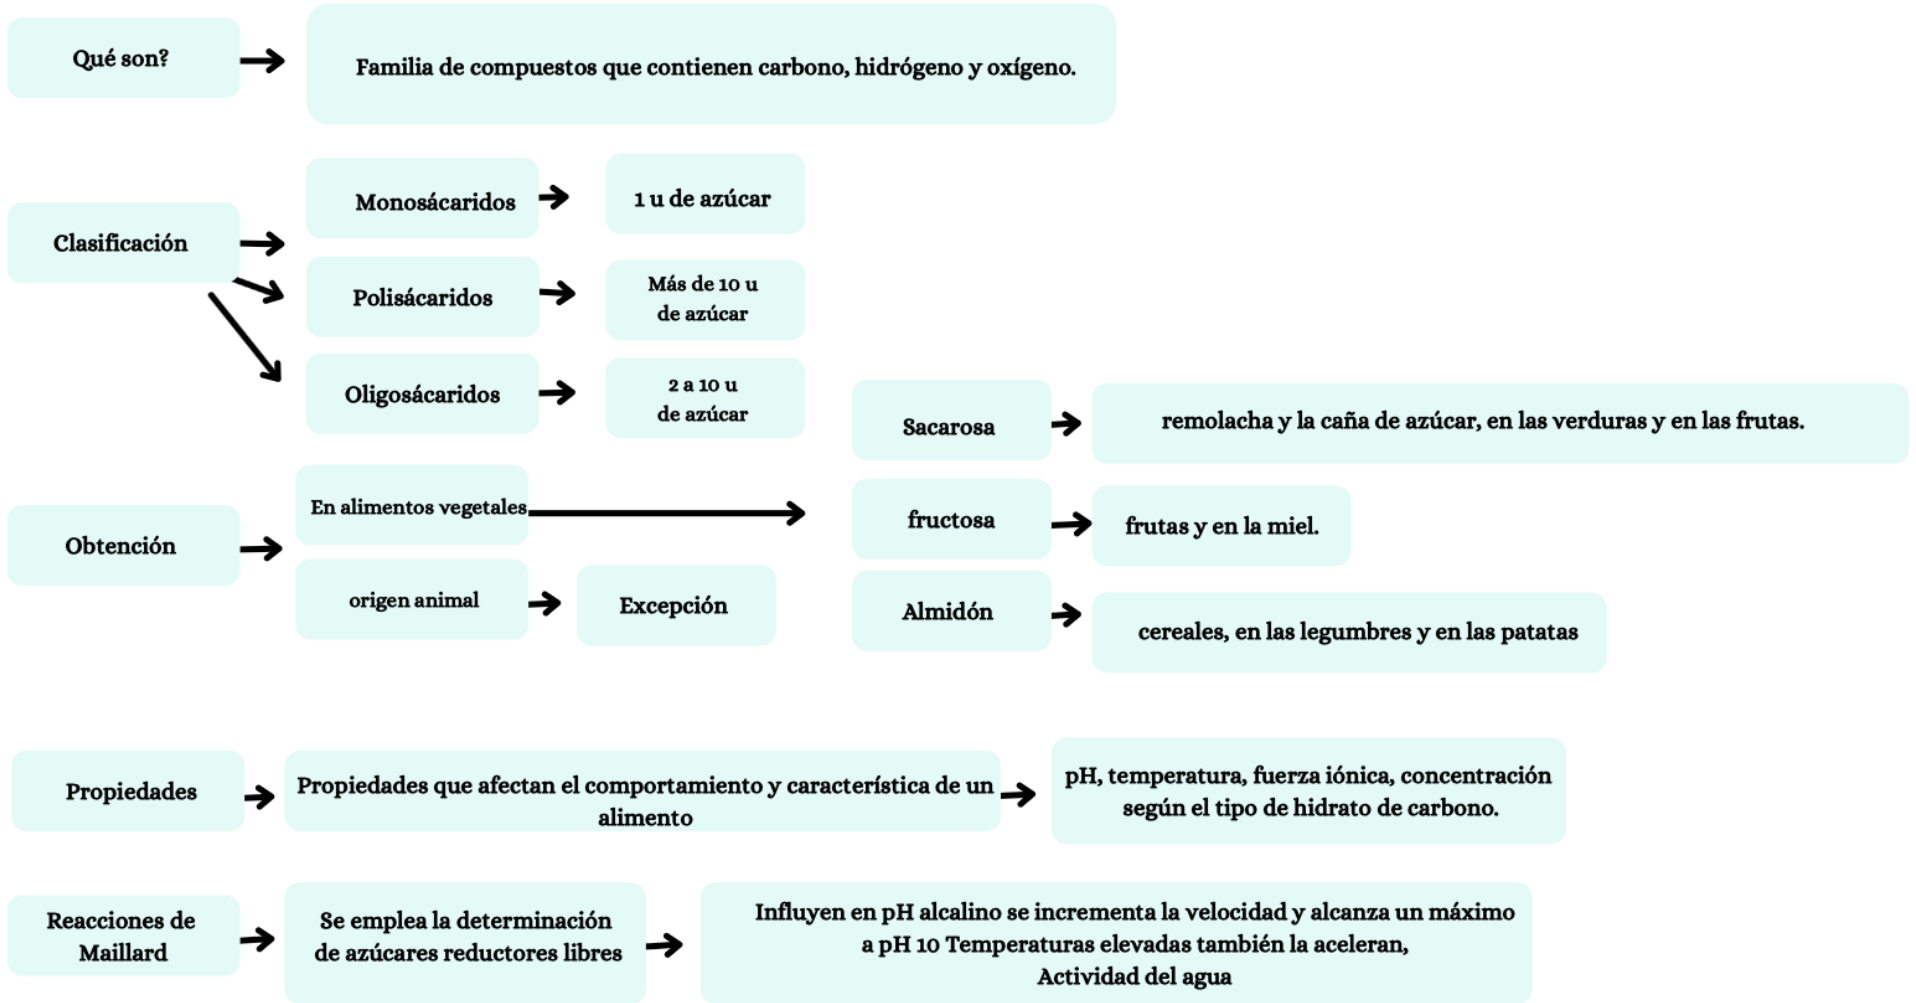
Qué son?

Familia de compuestos que contienen carbono, hidrógeno y oxígeno.

Clasificación

Monosácaridos

1 u de azúcar

Polisácaridos

Más de 10 u de azúcar

Oligosácaridos

2 a 10 u de azúcar

Sacarosa

remolacha y la caña de azúcar, en las verduras y en las frutas.

Obtención

En alimentos vegetales

fructosa

frutas y en la miel.

origen animal

Excepción

Almidón

cereales, en las legumbres y en las patatas

Propiedades

Propiedades que afectan el comportamiento y característica de un alimento

pH, temperatura, fuerza iónica, concentración según el tipo de hidrato de carbono.

Reacciones de Maillard

Se emplea la determinación de azúcares reductores libres

Influyen en pH alcalino se incrementa la velocidad y alcanza un máximo a pH 10 Temperaturas elevadas también la aceleran, Actividad del agua